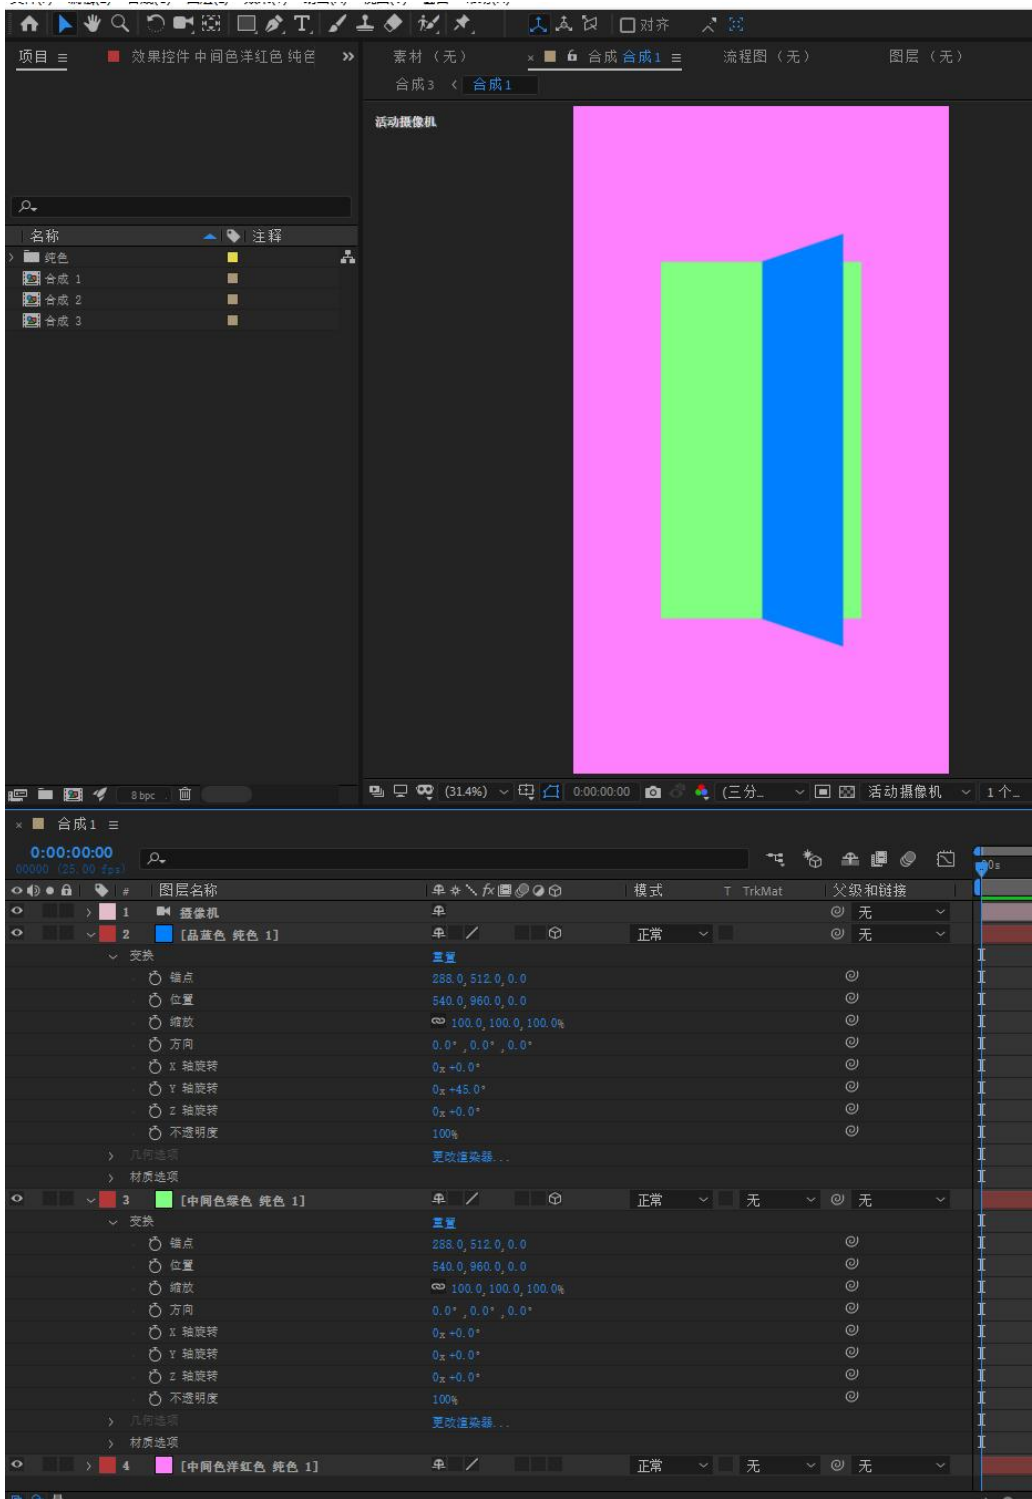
对齐

项目 ≡
效果控件 中间色洋红色 纯色
»
素材（无）
× 合成 合成1 ≡
流程图（无）
图层（无）
合成3 < 合成1
活动摄像机

名称
注释
纯色
合成 1
合成 2
合成 3

8 bpc
(31.4%)
0:00:00:00
(三分...
活动摄像机
1个...

× 合成1 ≡
0:00:00:00
00000 (25.00 fps)
0s
图层名称
模式
T TrkMat
父级和链接

| | # | 图层名称 | | 模式 | TrkMat | 父级和链接 |
|---|---|---|---|---|---|---|
| | 1 | 摄像机 | | | | 无 |
| | 2 | [品蓝色 纯色 1] | | 正常 | | 无 |
| | | 变换 | 重置 | | | |
| | | 锚点 | 288.0, 512.0, 0.0 | | | |
| | | 位置 | 540.0, 960.0, 0.0 | | | |
| | | 缩放 | 100.0, 100.0, 100.0% | | | |
| | | 方向 | 0.0°, 0.0°, 0.0° | | | |
| | | X 轴旋转 | 0x +0.0° | | | |
| | | Y 轴旋转 | 0x +45.0° | | | |
| | | Z 轴旋转 | 0x +0.0° | | | |
| | | 不透明度 | 100% | | | |
| | | 几何选项 | 更改渲染器... | | | |
| | | 材质选项 | | | | |
| | 3 | [中间色绿色 纯色 1] | | 正常 | 无 | 无 |
| | | 变换 | 重置 | | | |
| | | 锚点 | 288.0, 512.0, 0.0 | | | |
| | | 位置 | 540.0, 960.0, 0.0 | | | |
| | | 缩放 | 100.0, 100.0, 100.0% | | | |
| | | 方向 | 0.0°, 0.0°, 0.0° | | | |
| | | X 轴旋转 | 0x +0.0° | | | |
| | | Y 轴旋转 | 0x +0.0° | | | |
| | | Z 轴旋转 | 0x +0.0° | | | |
| | | 不透明度 | 100% | | | |
| | | 几何选项 | 更改渲染器... | | | |
| | | 材质选项 | | | | |
| | 4 | [中间色洋红色 纯色 1] | | 正常 | 无 | 无 |